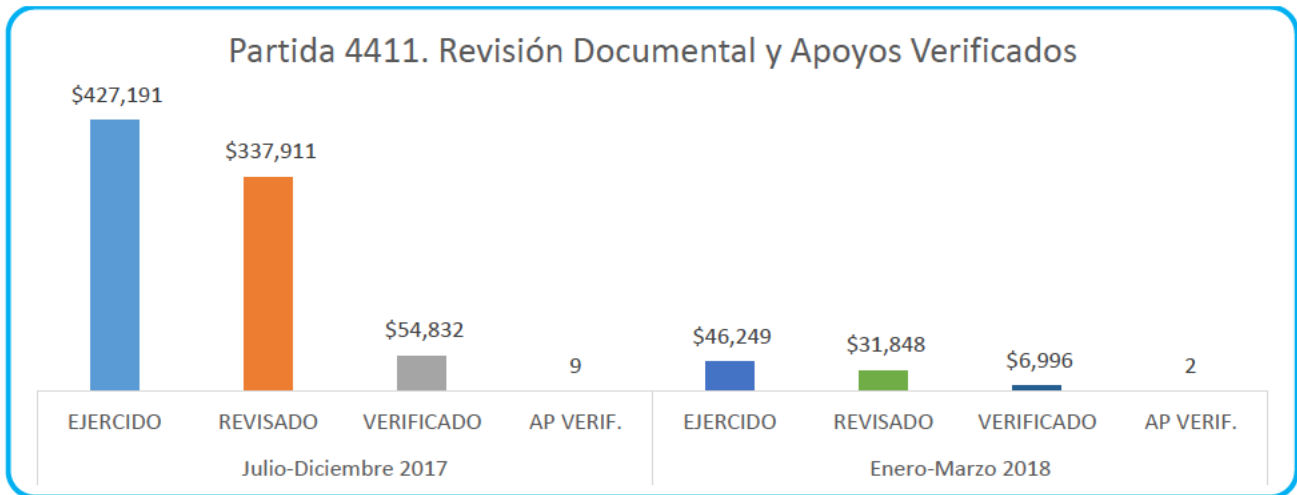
Partida 4411. Revisión Documental y Apoyos Verificados

$427,191
$337,911
$54,832
9
$46,249
$31,848
$6,996
2

EJERCIDO
REVISADO
VERIFICADO
AP VERIF.
EJERCIDO
REVISADO
VERIFICADO
AP VERIF.

Julio-Diciembre 2017
Enero-Marzo 2018